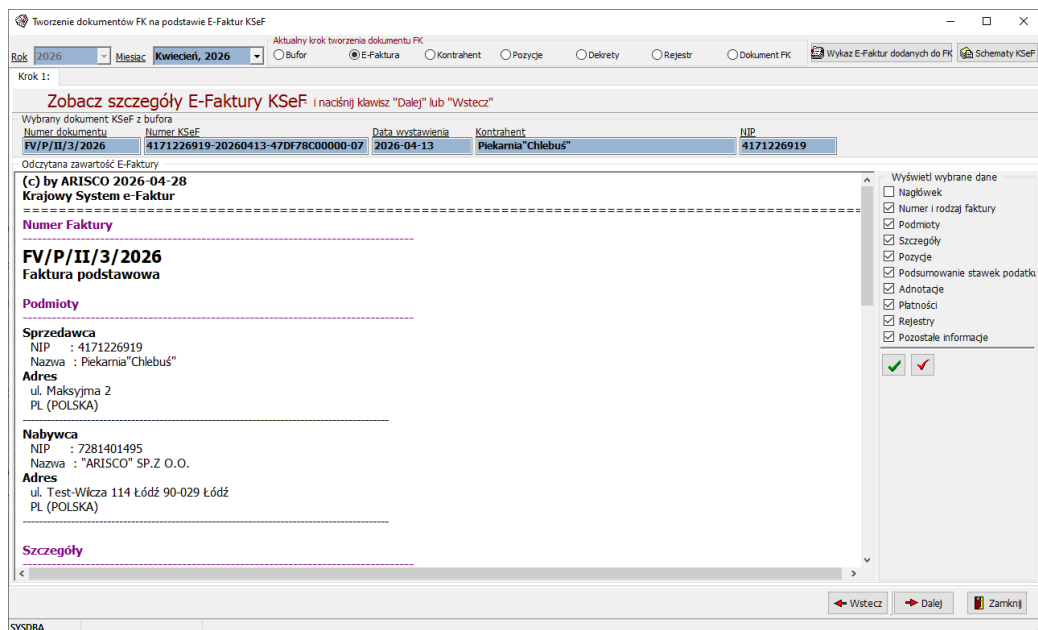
Tworzenie dokumentów FK na podstawie E-Faktur KSeF

Rok 2026 Miesiąc Kwiecień, 2026

Aktualny krok tworzenia dokumentu FK
Bufor E-Faktura Kontrahent Pozycje Dekrety Rejestr Dokument FK

Wykaz E-Faktur dodanych do FK Schematy KSeF

Krok 1:

Zobacz szczegóły E-Faktury KSeF i naciśnij klawisz "Dalej" lub "Wstecz"

Wybrany dokument KSeF z bufora

| Numer dokumentu | Numer KSeF | Data wystawienia | Kontrahent | NIP |
|---|---|---|---|---|
| FV/P/II/3/2026 | 4171226919-20260413-47DF78C00000-07 | 2026-04-13 | Piekarnia"Chlebuś" | 4171226919 |

Odczytana zawartość E-Faktury

(c) by ARISCO 2026-04-28
Krajowy System e-Faktur
================================================================================

Numer Faktury

FV/P/II/3/2026
Faktura podstawowa

Podmioty

Sprzedawca
NIP : 4171226919
Nazwa : Piekarnia"Chlebuś"
Adres
ul. Maksyjma 2
PL (POLSKA)

Nabywca
NIP : 7281401495
Nazwa : "ARISCO" SP.Z O.O.
Adres
ul. Test-Wilcza 114 Łódź 90-029 Łódź
PL (POLSKA)

Szczegóły

Wyświetl wybrane dane
Nagłówek
Numer i rodzaj faktury
Podmioty
Szczegóły
Pozycje
Podsumowanie stawek podatku
Adnotacje
Płatności
Rejestry
Pozostałe informacje

Wstecz Dalej Zamknij

SYSDBA